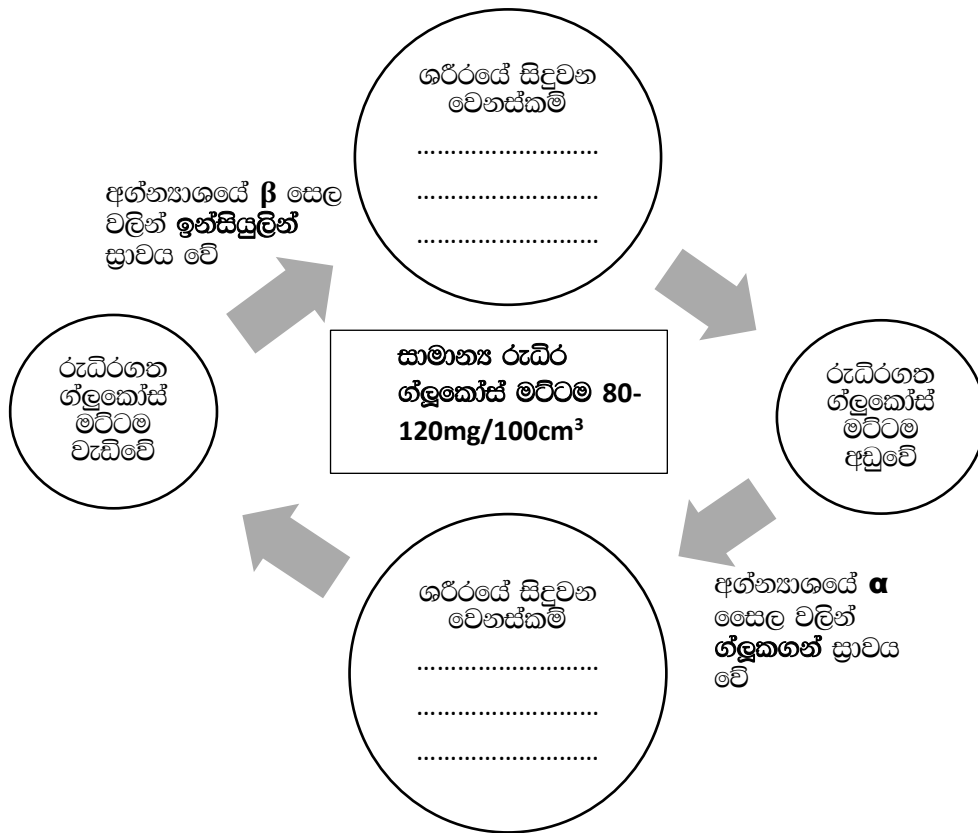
ශරීරයේ සිදුවන වෙනස්කම්

……………………

……………………

……………………

අග්න්‍යාශයේ β සෙල වලින් ඉන්සියුලින් ස්‍රාවය වේ

රුධිරගත ග්ලූකෝස් මට්ටම වැඩිවේ

සාමාන්‍ය රුධිර ග්ලූකෝස් මට්ටම 80-120mg/100cm$^3$

රුධිරගත ග්ලූකෝස් මට්ටම අඩුවේ

ශරීරයේ සිදුවන වෙනස්කම්

……………………

……………………

……………………

අග්න්‍යාශයේ α සෙල වලින් ග්ලූකගන් ස්‍රාවය වේ